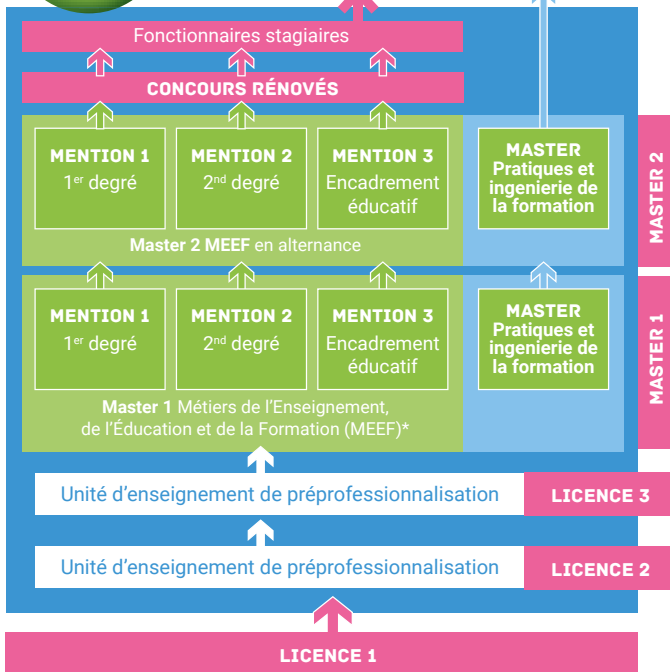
Fonctionnaires stagiaires

CONCOURS RÉNOVÉS

MENTION 1
1$^{er}$ degré

MENTION 2
2$^{nd}$ degré

MENTION 3
Encadrement éducatif

Master 2 MEEF en alternance

MASTER
Pratiques et ingenierie de la formation

MASTER 2

MENTION 1
1$^{er}$ degré

MENTION 2
2$^{nd}$ degré

MENTION 3
Encadrement éducatif

Master 1 Métiers de l'Enseignement, de l'Éducation et de la Formation (MEEF)*

MASTER
Pratiques et ingenierie de la formation

MASTER 1

Unité d'enseignement de préprofessionnalisation

LICENCE 3

Unité d'enseignement de préprofessionnalisation

LICENCE 2

LICENCE 1